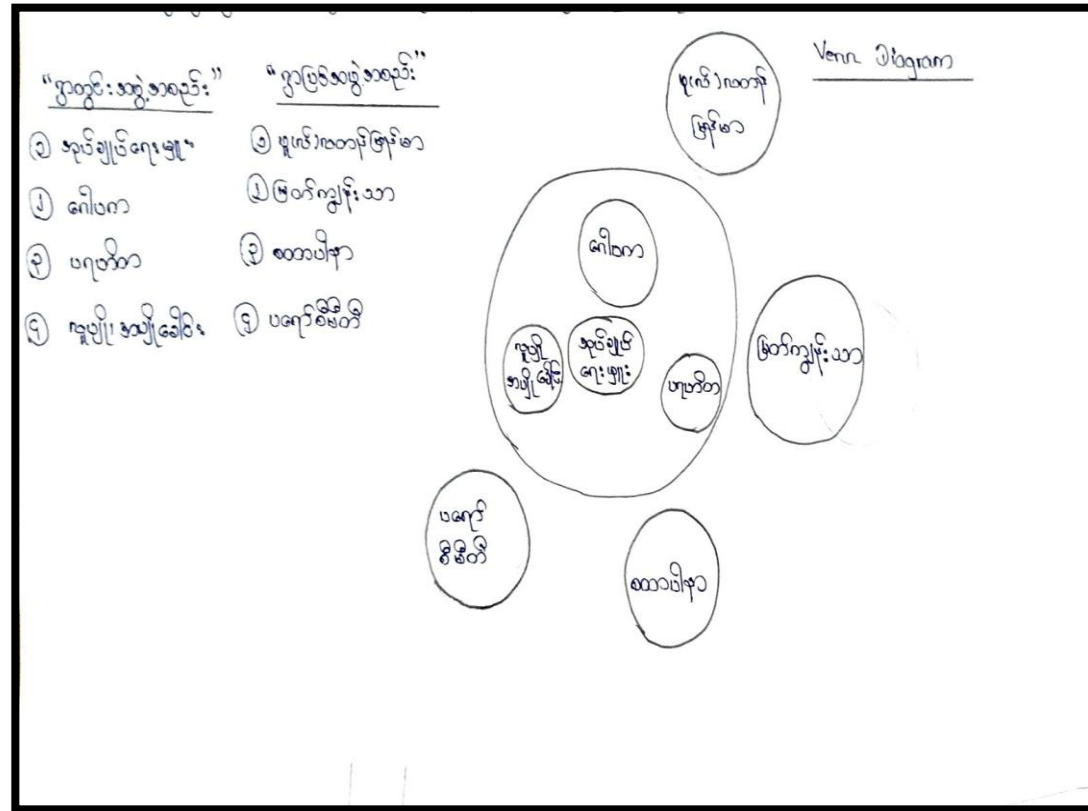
"ဂွာတွင်းအဖွဲ့အစည်း"

၁ အုပ်ချုပ်ရေးမှူး

၂ ဂေါပက

၃ ပရဟိတ

၄ ရှေ့ဘို အသိုင်းအဝိုင်း

"ဂွာပြင်အဖွဲ့အစည်း"

၁ ရှူဟင်ကလေးမြန်မာ

၂ မြတ်ကျွန်းသာ

၃ စာသင်ဒေ

၄ ပကော်စိမ်းတီ

Venn Diagram

ရှူဟင်ကလေး မြန်မာ

ဂေါပက

ရှေ့ဘို အသိုင်းအဝိုင်း

အုပ်ချုပ် ရေးမှူး

ပရဟိတ

မြတ်ကျွန်းသာ

ပကော် စိမ်းတီ

စာသင်ဒေ